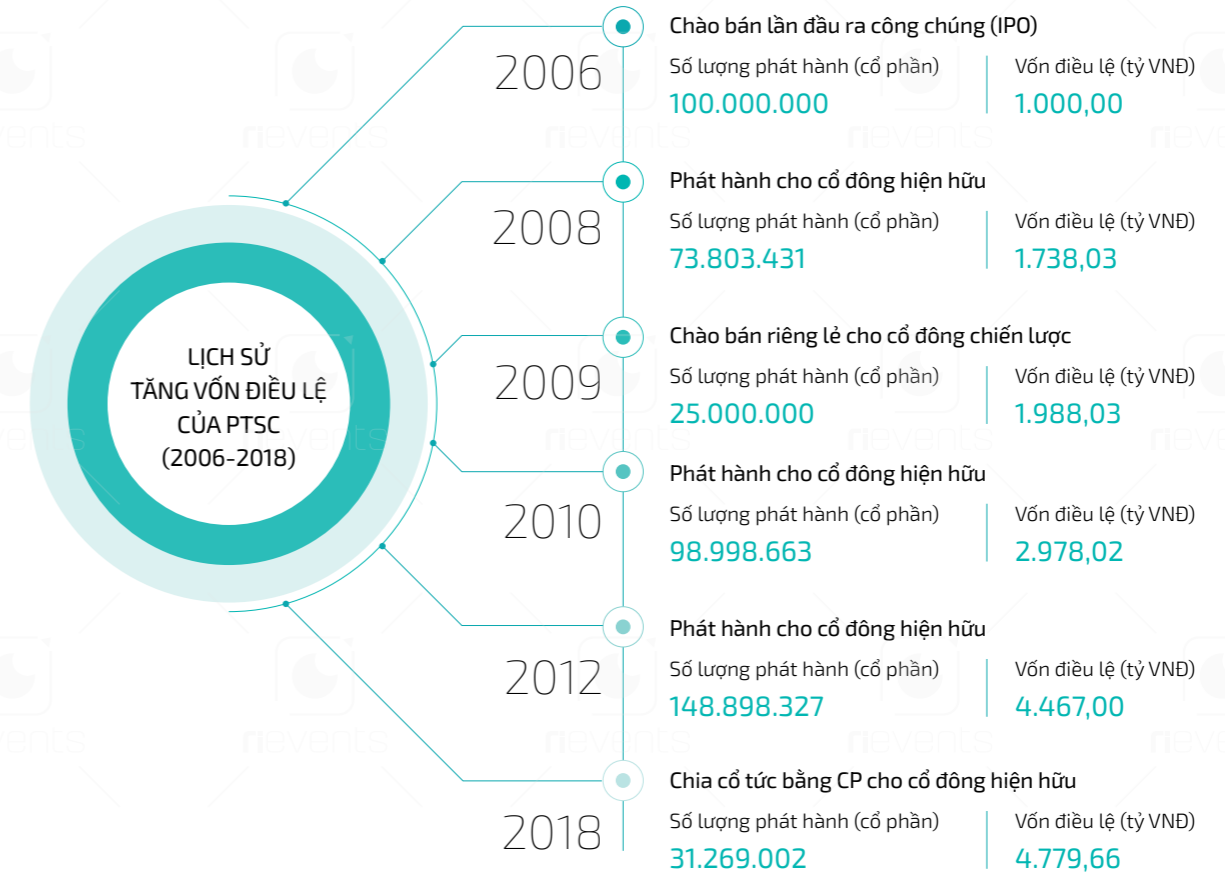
LỊCH SỬ
TĂNG VỐN ĐIỀU LỆ
CỦA PTSC
(2006-2018)

2006
Chào bán lần đầu ra công chúng (IPO)
Số lượng phát hành (cổ phần)
100.000.000
Vốn điều lệ (tỷ VNĐ)
1.000,00

2008
Phát hành cho cổ đông hiện hữu
Số lượng phát hành (cổ phần)
73.803.431
Vốn điều lệ (tỷ VNĐ)
1.738,03

2009
Chào bán riêng lẻ cho cổ đông chiến lược
Số lượng phát hành (cổ phần)
25.000.000
Vốn điều lệ (tỷ VNĐ)
1.988,03

2010
Phát hành cho cổ đông hiện hữu
Số lượng phát hành (cổ phần)
98.998.663
Vốn điều lệ (tỷ VNĐ)
2.978,02

2012
Phát hành cho cổ đông hiện hữu
Số lượng phát hành (cổ phần)
148.898.327
Vốn điều lệ (tỷ VNĐ)
4.467,00

2018
Chia cổ tức bằng CP cho cổ đông hiện hữu
Số lượng phát hành (cổ phần)
31.269.002
Vốn điều lệ (tỷ VNĐ)
4.779,66